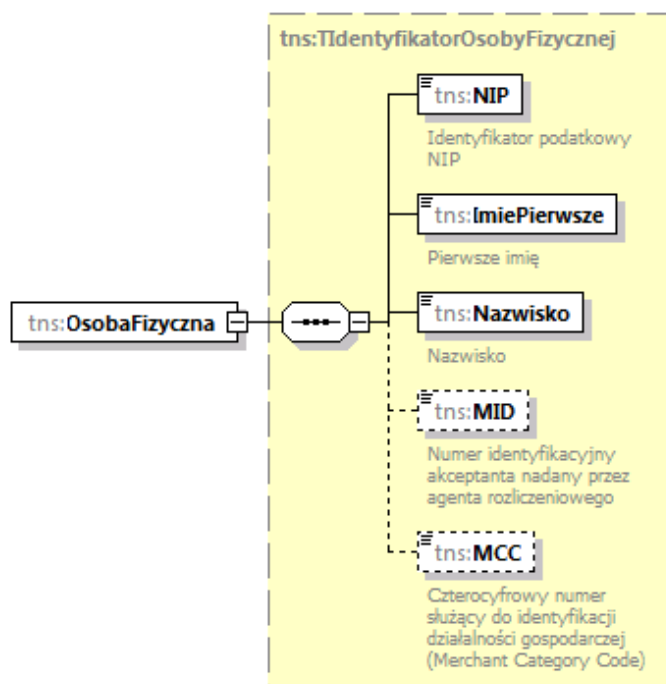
tns:TIdentyfikatorOsobyFizycznej

tns:OsobaFizyczna

tns:NIP

Identyfikator podatkowy NIP

tns:ImiePierwsze

Pierwsze imię

tns:Nazwisko

Nazwisko

tns:MID

Numer identyfikacyjny akceptanta nadany przez agenta rozliczeniowego

tns:MCC

Czterocyfrowy numer służący do identyfikacji działalności gospodarczej (Merchant Category Code)